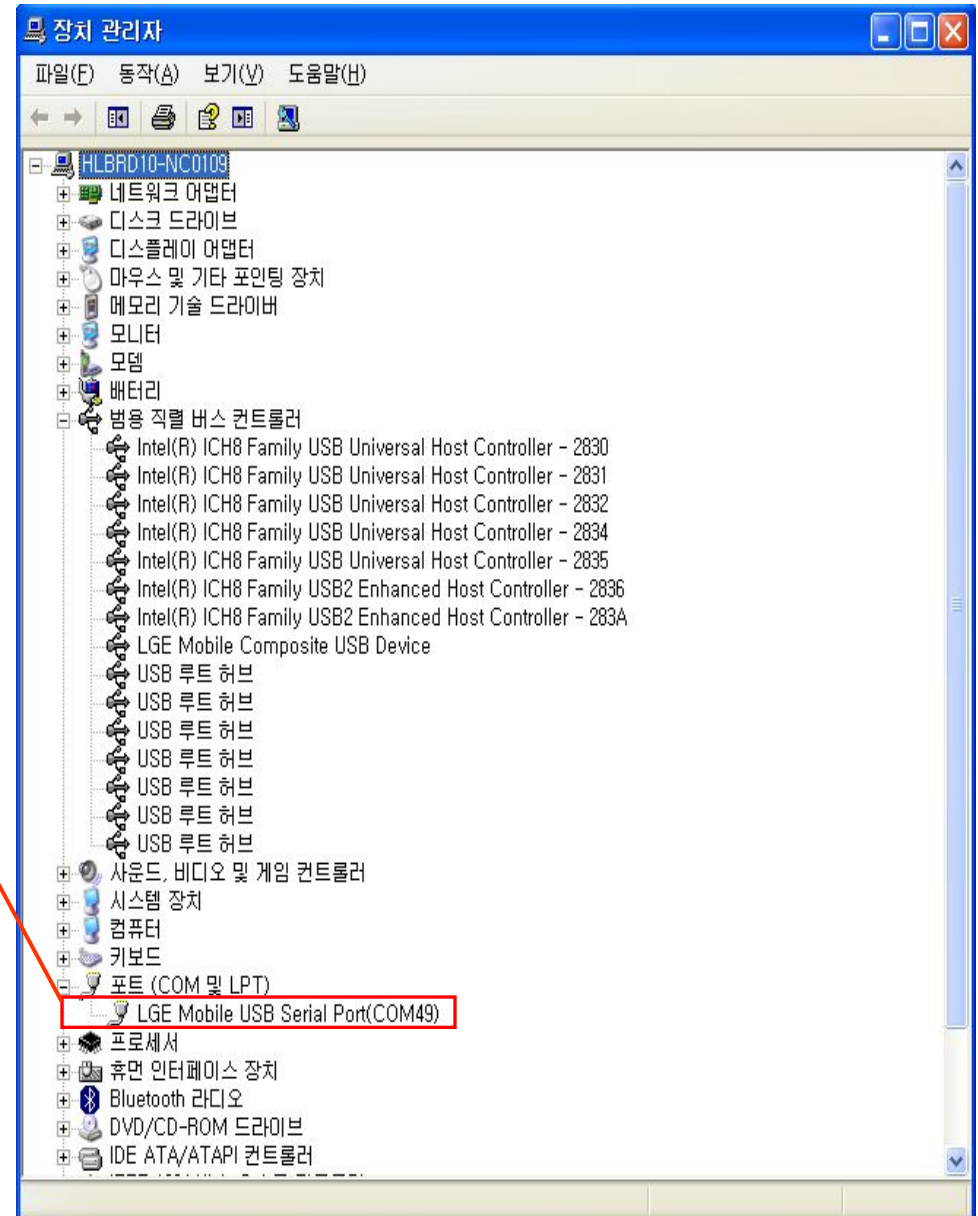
장치 관리자

파일(F) 동작(A) 보기(V) 도움말(H)

HLBRD10-NC0109
네트워크 어댑터
디스크 드라이브
디스플레이 어댑터
마우스 및 기타 포인팅 장치
메모리 기술 드라이버
모니터
모뎀
배터리
범용 직렬 버스 컨트롤러
Intel(R) ICH8 Family USB Universal Host Controller - 2830
Intel(R) ICH8 Family USB Universal Host Controller - 2831
Intel(R) ICH8 Family USB Universal Host Controller - 2832
Intel(R) ICH8 Family USB Universal Host Controller - 2834
Intel(R) ICH8 Family USB Universal Host Controller - 2835
Intel(R) ICH8 Family USB2 Enhanced Host Controller - 2836
Intel(R) ICH8 Family USB2 Enhanced Host Controller - 283A
LGE Mobile Composite USB Device
USB 루트 허브
USB 루트 허브
USB 루트 허브
USB 루트 허브
USB 루트 허브
USB 루트 허브
USB 루트 허브
사운드, 비디오 및 게임 컨트롤러
시스템 장치
컴퓨터
키보드
포트 (COM 및 LPT)
LGE Mobile USB Serial Port(COM49)
프로세서
휴먼 인터페이스 장치
Bluetooth 라디오
DVD/CD-ROM 드라이브
IDE ATA/ATAPI 컨트롤러
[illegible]